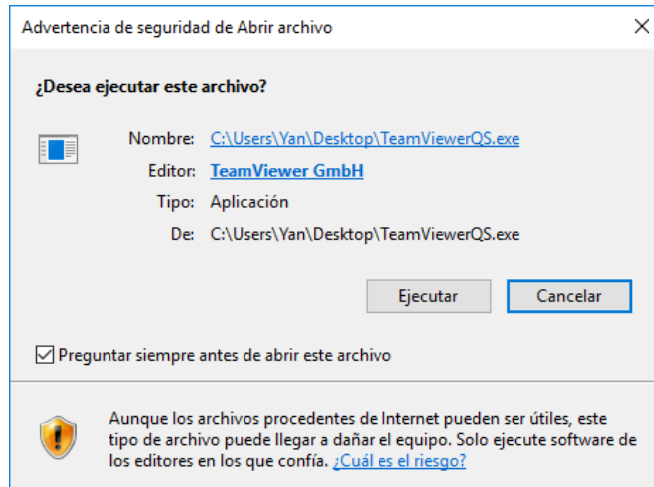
Advertencia de seguridad de Abrir archivo

¿Desea ejecutar este archivo?

Nombre: C:\Users\Yan\Desktop\TeamViewerQS.exe
Editor: TeamViewer GmbH
Tipo: Aplicación
De: C:\Users\Yan\Desktop\TeamViewerQS.exe

Ejecutar
Cancelar

Preguntar siempre antes de abrir este archivo

Aunque los archivos procedentes de Internet pueden ser útiles, este tipo de archivo puede llegar a dañar el equipo. Solo ejecute software de los editores en los que confía. ¿Cuál es el riesgo?